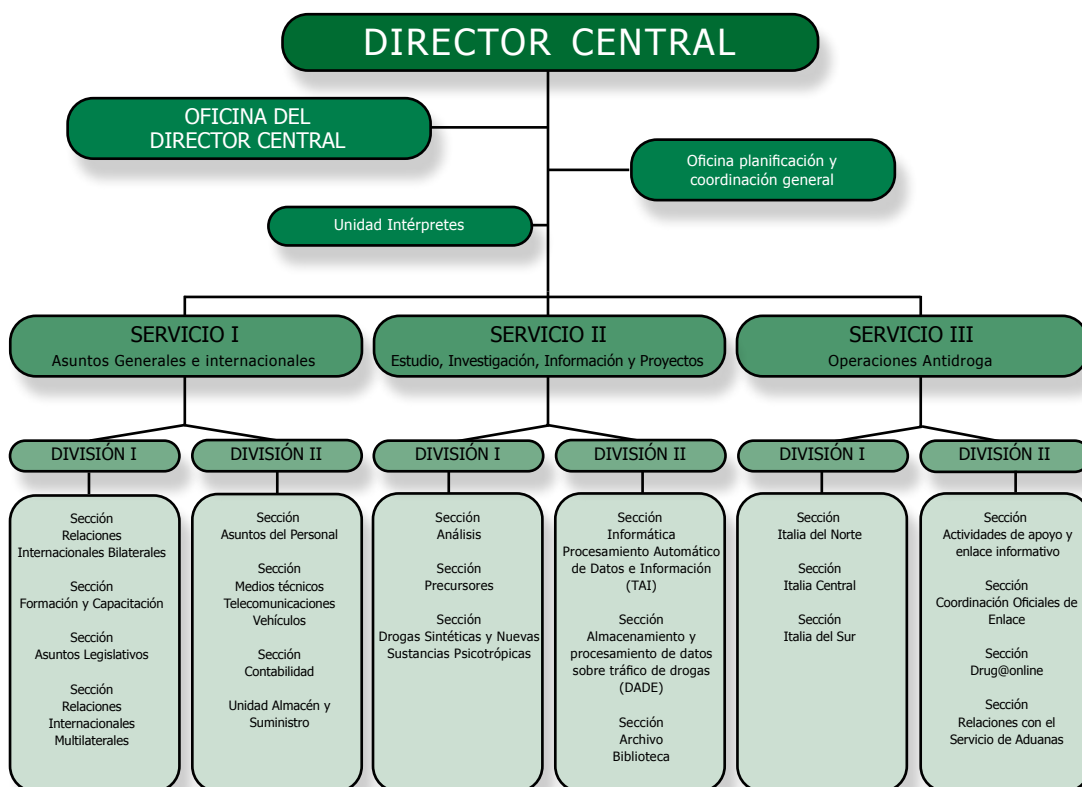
DIRECTOR CENTRAL

OFICINA DEL DIRECTOR CENTRAL

Oficina planificación y coordinación general

Unidad Intérpretes

SERVICIO I
Asuntos Generales e internacionales

SERVICIO II
Estudio, Investigación, Información y Proyectos

SERVICIO III
Operaciones Antidroga

DIVISIÓN I

Sección
Relaciones Internacionales Bilaterales

Sección
Formación y Capacitación

Sección
Asuntos Legislativos

Sección
Relaciones Internacionales Multilaterales

DIVISIÓN II

Sección
Asuntos del Personal

Sección
Medios técnicos
Telecomunicaciones
Vehículos

Sección
Contabilidad

Unidad Almacén y Suministro

DIVISIÓN I

Sección
Análisis

Sección
Precursores

Sección
Drogas Sintéticas y Nuevas Sustancias Psicotrópicas

DIVISIÓN II

Sección
Informática
Procesamiento Automático de Datos e Información (TAI)

Sección
Almacenamiento y procesamiento de datos sobre tráfico de drogas (DADE)

Sección
Archivo
Biblioteca

DIVISIÓN I

Sección
Italia del Norte

Sección
Italia Central

Sección
Italia del Sur

DIVISIÓN II

Sección
Actividades de apoyo y enlace informativo

Sección
Coordinación Oficiales de Enlace

Sección
Drug@online

Sección
Relaciones con el Servicio de Aduanas